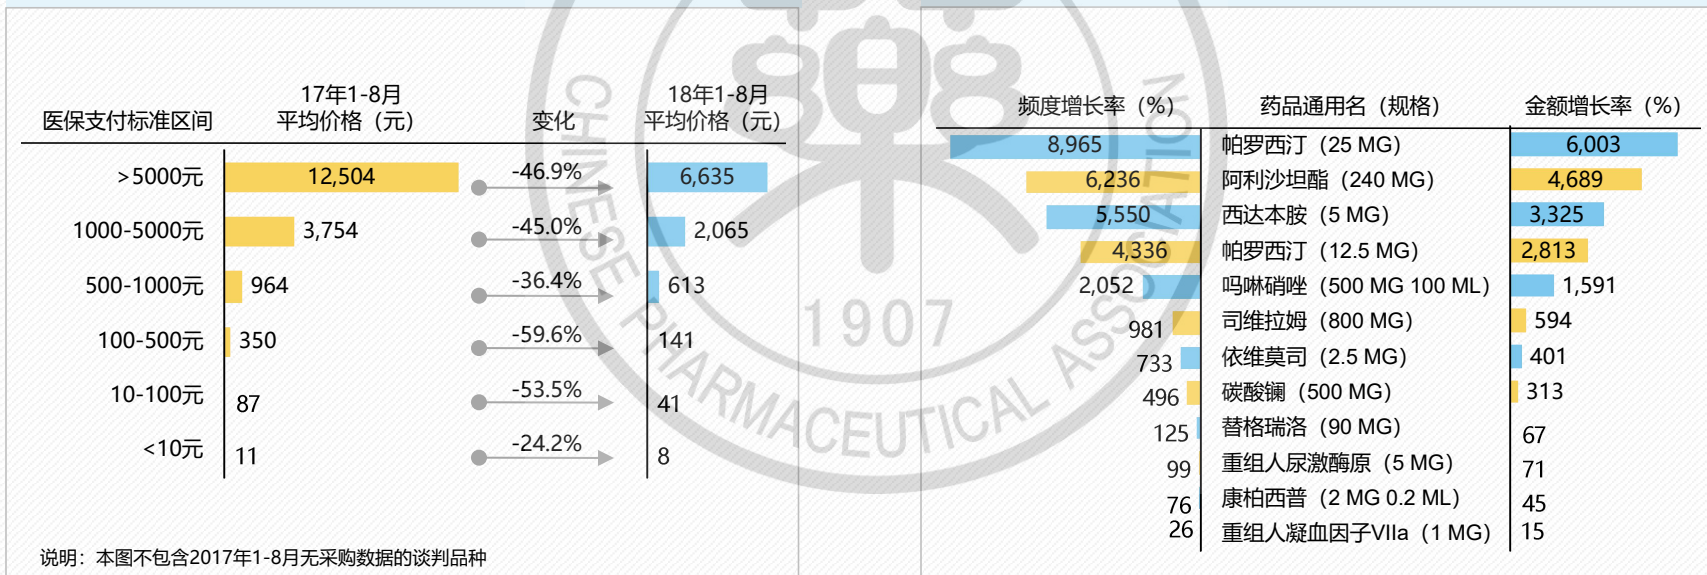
| 医保支付标准区间 | 17年1-8月平均价格（元） | 变化 | 18年1-8月平均价格（元） |
|---|---|---|---|
| >5000元 | 12,504 | -46.9% | 6,635 |
| 1000-5000元 | 3,754 | -45.0% | 2,065 |
| 500-1000元 | 964 | -36.4% | 613 |
| 100-500元 | 350 | -59.6% | 141 |
| 10-100元 | 87 | -53.5% | 41 |
| <10元 | 11 | -24.2% | 8 |

说明：本图不包含2017年1-8月无采购数据的谈判品种

| 频度增长率（%） | 药品通用名（规格） | 金额增长率（%） |
|---|---|---|
| 8,965 | 帕罗西汀（25 MG） | 6,003 |
| 6,236 | 阿利沙坦酯（240 MG） | 4,689 |
| 5,550 | 西达本胺（5 MG） | 3,325 |
| 4,336 | 帕罗西汀（12.5 MG） | 2,813 |
| 2,052 | 吗啉硝唑（500 MG 100 ML） | 1,591 |
| 981 | 司维拉姆（800 MG） | 594 |
| 733 | 依维莫司（2.5 MG） | 401 |
| 496 | 碳酸镧（500 MG） | 313 |
| 125 | 替格瑞洛（90 MG） | 67 |
| 99 | 重组人尿激酶原（5 MG） | 71 |
| 76 | 康柏西普（2 MG 0.2 ML） | 45 |
| 26 | 重组人凝血因子VIIa（1 MG） | 15 |

CHINESE PHARMACEUTICAL ASSOCIATION 1907 藥